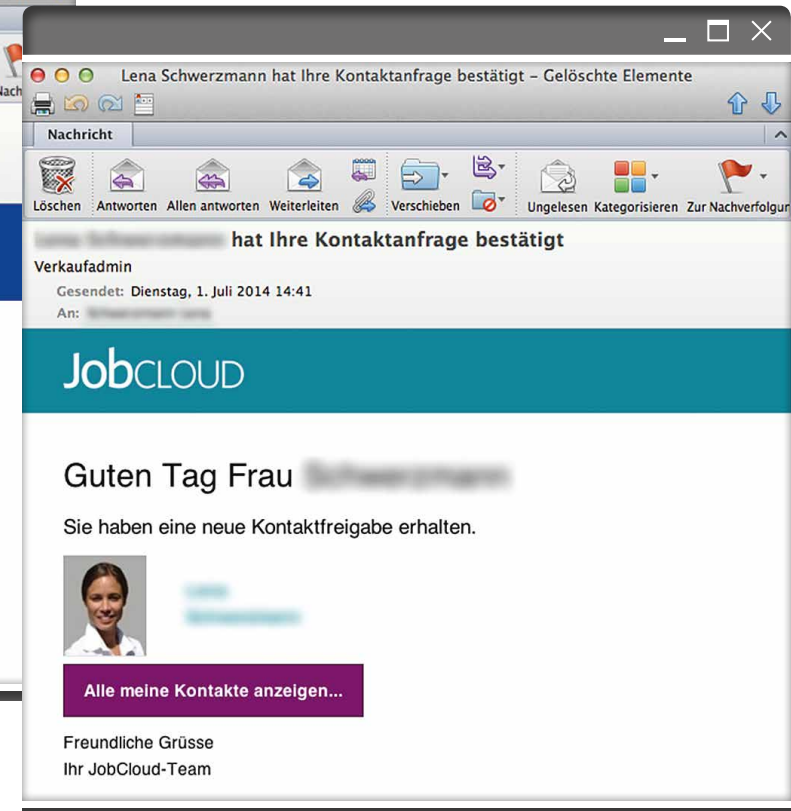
Nach

Lena Schwerzmann hat Ihre Kontaktanfrage bestätigt – Gelöschte Elemente

Nachricht

Löschen Antworten Allen antworten Weiterleiten Verschieben Ungelesen Kategorisieren Zur Nachverfolgun

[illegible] hat Ihre Kontaktanfrage bestätigt

Verkaufadmin

Gesendet: Dienstag, 1. Juli 2014 14:41

An: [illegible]

JobCLOUD

Guten Tag Frau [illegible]

Sie haben eine neue Kontaktfreigabe erhalten.

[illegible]

Alle meine Kontakte anzeigen...

Freundliche Grüsse
Ihr JobCloud-Team